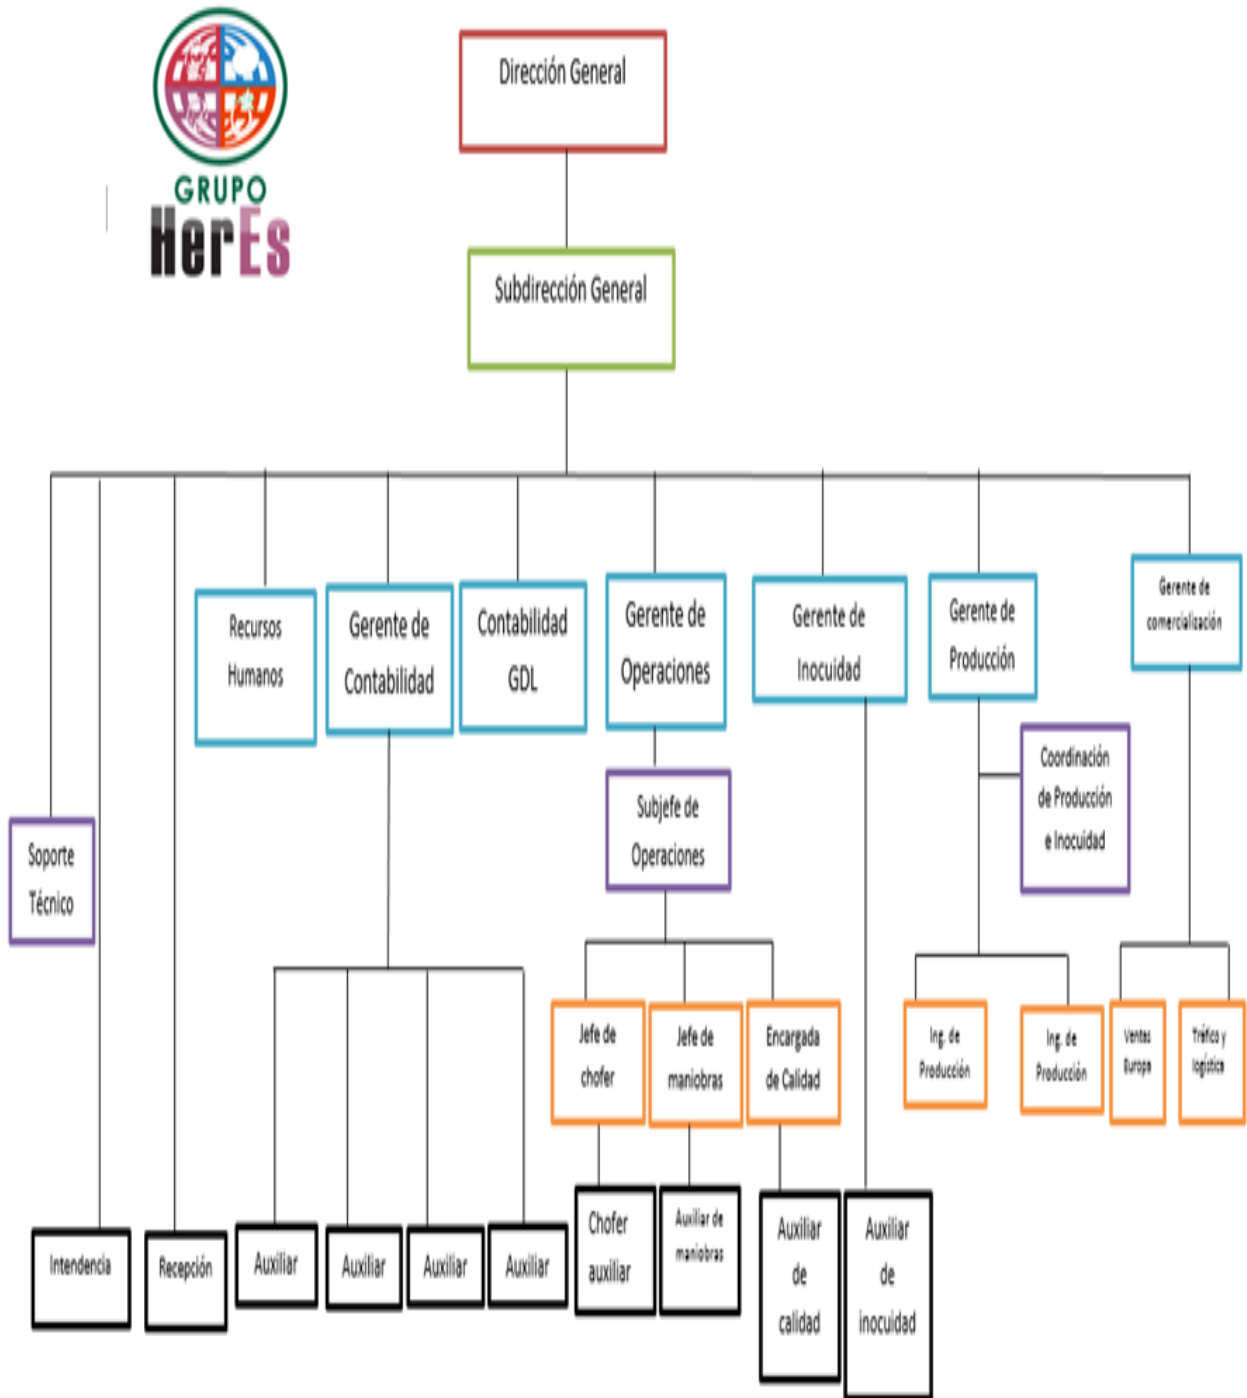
GRUPO
HerEs

Dirección General

Subdirección General

Recursos Humanos

Gerente de Contabilidad

Contabilidad GDL

Gerente de Operaciones

Gerente de Inocuidad

Gerente de Producción

Gerente de comercialización

Soporte Técnico

Subjefe de Operaciones

Coordinación de Producción e Inocuidad

Jefe de chofer

Jefe de maniobras

Encargada de Calidad

Ing. de Producción

Ing. de Producción

Ventas Europa

Tráfico y logística

Intendencia

Recepción

Auxiliar

Auxiliar

Auxiliar

Auxiliar

Chofer auxiliar

Auxiliar de maniobras

Auxiliar de calidad

Auxiliar de inocuidad